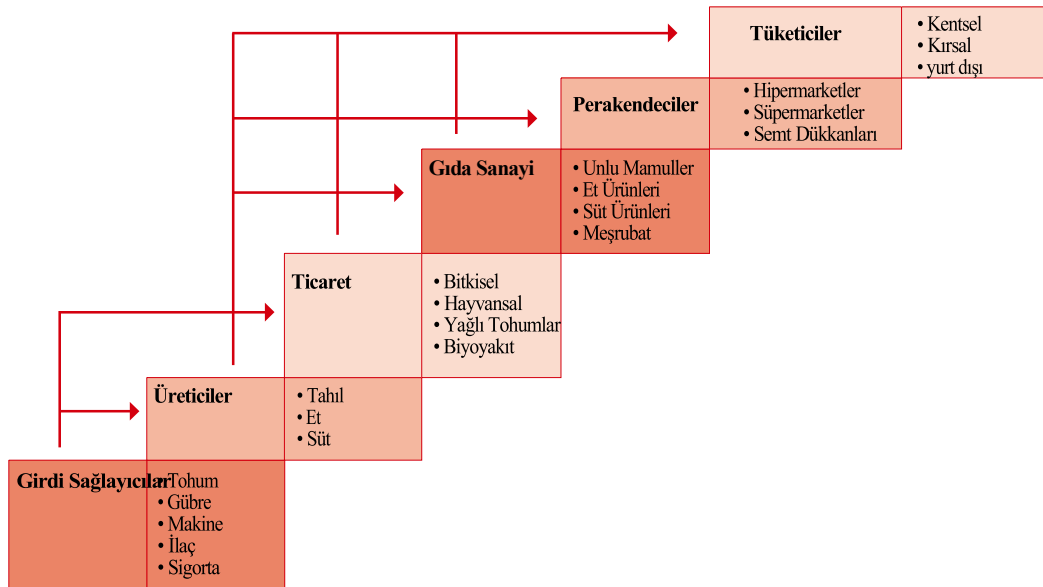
Tüketiciler

• Kentsel
• Kırsal
• yurt dışı

Perakendeciler

• Hipermarketler
• Süpermarketler
• Semt Dükkanları

Gıda Sanayi

• Unlu Mamuller
• Et Ürünleri
• Süt Ürünleri
• Meşrubat

Ticaret

• Bitkisel
• Hayvansal
• Yağlı Tohumlar
• Biyoyakıt

Üreticiler

• Tahıl
• Et
• Süt

Girdi Sağlayıcılar

• Tohum
• Gübre
• Makine
• İlaç
• Sigorta